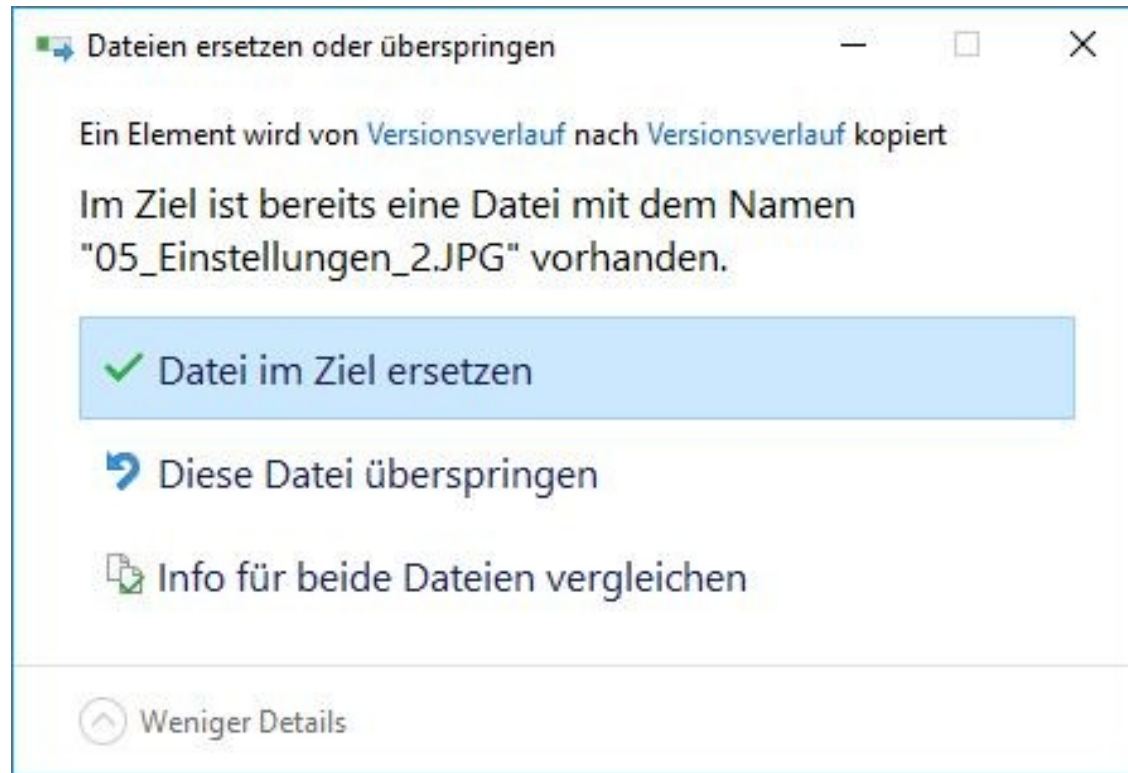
Dateien ersetzen oder überspringen

Ein Element wird von Versionsverlauf nach Versionsverlauf kopiert

Im Ziel ist bereits eine Datei mit dem Namen "05_Einstellungen_2.JPG" vorhanden.

✓ Datei im Ziel ersetzen

Diese Datei überspringen

Info für beide Dateien vergleichen

Weniger Details